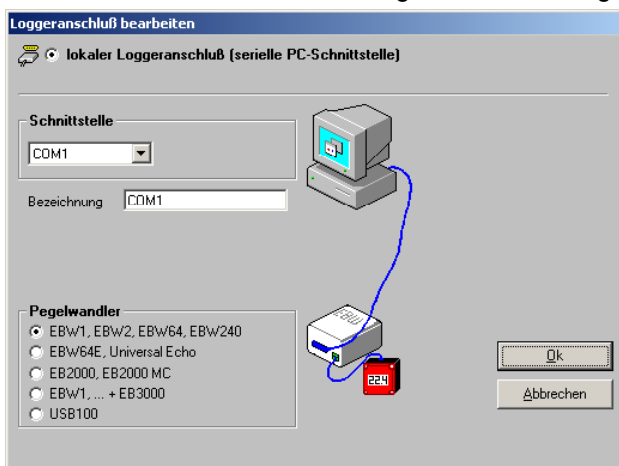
Loggeranschluß bearbeiten

lokaler Loggeranschluß (serielle PC-Schnittstelle)

Schnittstelle

COM1

Bezeichnung COM1

Pegelwandler
EBW1, EBW2, EBW64, EBW240
EBW64E, Universal Echo
EB2000, EB2000 MC
EBW1, ... + EB3000
USB100

EBW

224

Ok

Abbrechen